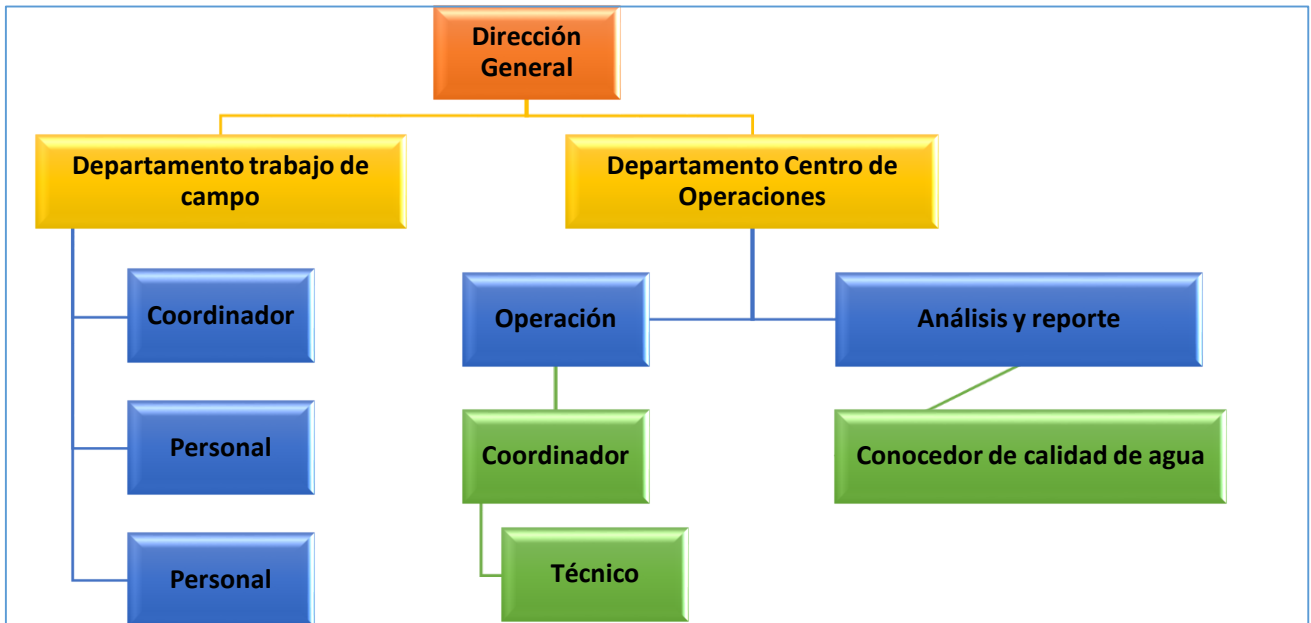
Dirección General

Departamento trabajo de campo

Departamento Centro de Operaciones

Coordinador

Personal

Personal

Operación

Coordinador

Técnico

Análisis y reporte

Conocedor de calidad de agua